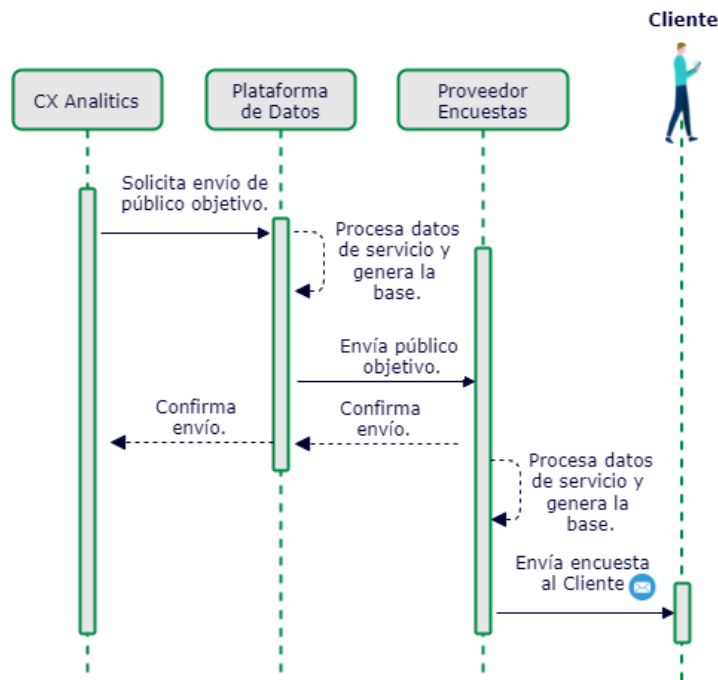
Cliente

CX Analitics

Plataforma de Datos

Proveedor Encuestas

Solicita envío de público objetivo.

Procesa datos de servicio y genera la base.

Envía público objetivo.

Confirma envío.

Confirma envío.

Procesa datos de servicio y genera la base.

Envía encuesta al Cliente